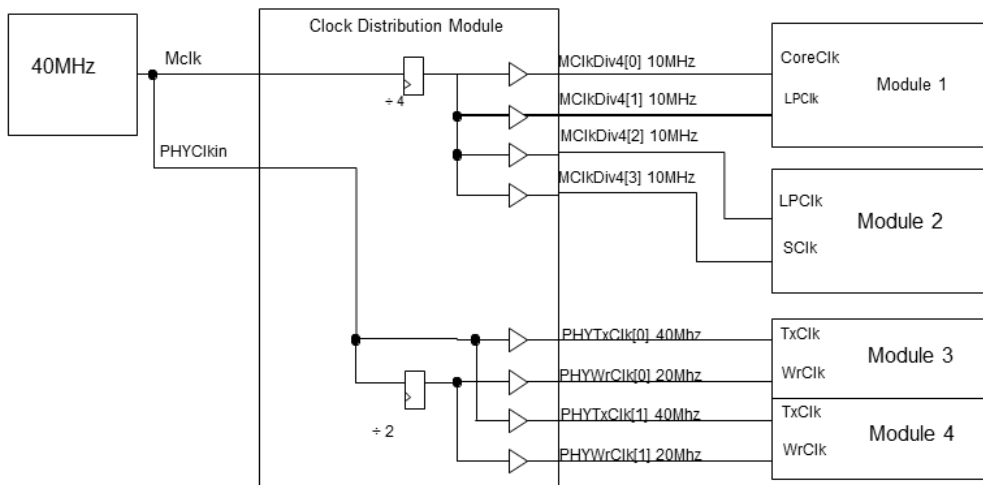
40MHz

Mclk

PHYClkin

Clock Distribution Module

÷ 4

÷ 2

MClkDiv4[0] 10MHz

MClkDiv4[1] 10MHz

MClkDiv4[2] 10MHz

MClkDiv4[3] 10MHz

PHYTxClk[0] 40Mhz

PHYWrClk[0] 20Mhz

PHYTxClk[1] 40Mhz

PHYWrClk[1] 20Mhz

CoreClk

LPClk

Module 1

LPClk

SClk

Module 2

TxClk

WrClk

Module 3

TxClk

WrClk

Module 4